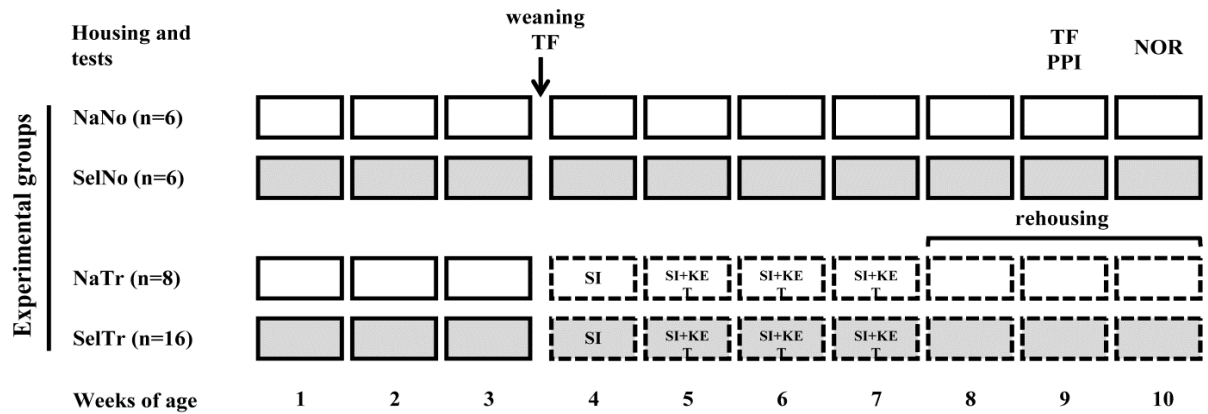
Housing and tests

weaning
TF

TF
PPI

NOR

Experimental groups

NaNo (n=6)

SelNo (n=6)

rehousing

NaTr (n=8)

SI

SI+KET

SI+KET

SI+KET

SelTr (n=16)

SI

SI+KET

SI+KET

SI+KET

Weeks of age

1

2

3

4

5

6

7

8

9

10